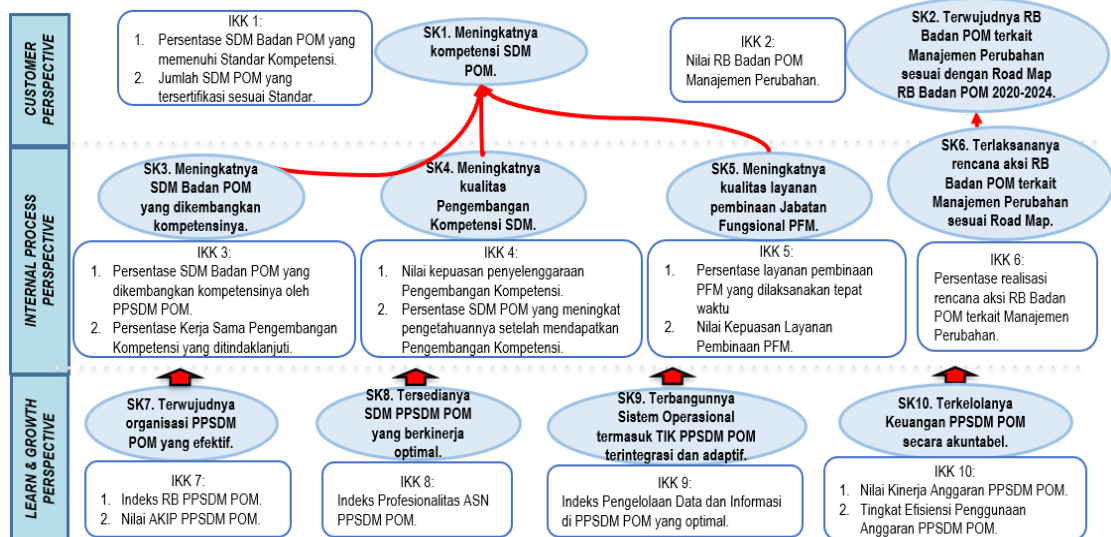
CUSTOMER PERSPECTIVE

IKK 1:
1. Persentase SDM Badan POM yang memenuhi Standar Kompetensi.
2. Jumlah SDM POM yang tersertifikasi sesuai Standar.

SK1. Meningkatnya kompetensi SDM POM.

IKK 2:
Nilai RB Badan POM Manajemen Perubahan.

SK2. Terwujudnya RB Badan POM terkait Manajemen Perubahan sesuai dengan Road Map RB Badan POM 2020-2024.

INTERNAL PROCESS PERSPECTIVE

SK3. Meningkatnya SDM Badan POM yang dikembangkan kompetensinya.

SK4. Meningkatnya kualitas Pengembangan Kompetensi SDM.

SK5. Meningkatnya kualitas layanan pembinaan Jabatan Fungsional PFM.

SK6. Terlaksananya rencana aksi RB Badan POM terkait Manajemen Perubahan sesuai Road Map.

IKK 3:
1. Persentase SDM Badan POM yang dikembangkan kompetensinya oleh PPSDM POM.
2. Persentase Kerja Sama Pengembangan Kompetensi yang ditindaklanjuti.

IKK 4:
1. Nilai kepuasan penyelenggaraan Pengembangan Kompetensi.
2. Persentase SDM POM yang meningkat pengetahuannya setelah mendapatkan Pengembangan Kompetensi.

IKK 5:
1. Persentase layanan pembinaan PFM yang dilaksanakan tepat waktu
2. Nilai Kepuasan Layanan Pembinaan PFM.

IKK 6:
Persentase realisasi rencana aksi RB Badan POM terkait Manajemen Perubahan.

LEARN & GROWTH PERSPECTIVE

SK7. Terwujudnya organisasi PPSDM POM yang efektif.

SK8. Tersedianya SDM PPSDM POM yang berkinerja optimal.

SK9. Terbangunnya Sistem Operasional termasuk TIK PPSDM POM terintegrasi dan adaptif.

SK10. Terkelolanya Keuangan PPSDM POM secara akuntabel.

IKK 7:
1. Indeks RB PPSDM POM.
2. Nilai AKIP PPSDM POM.

IKK 8:
Indeks Profesionalitas ASN PPSDM POM.

IKK 9:
Indeks Pengelolaan Data dan Informasi di PPSDM POM yang optimal.

IKK 10:
1. Nilai Kinerja Anggaran PPSDM POM.
2. Tingkat Efisiensi Penggunaan Anggaran PPSDM POM.